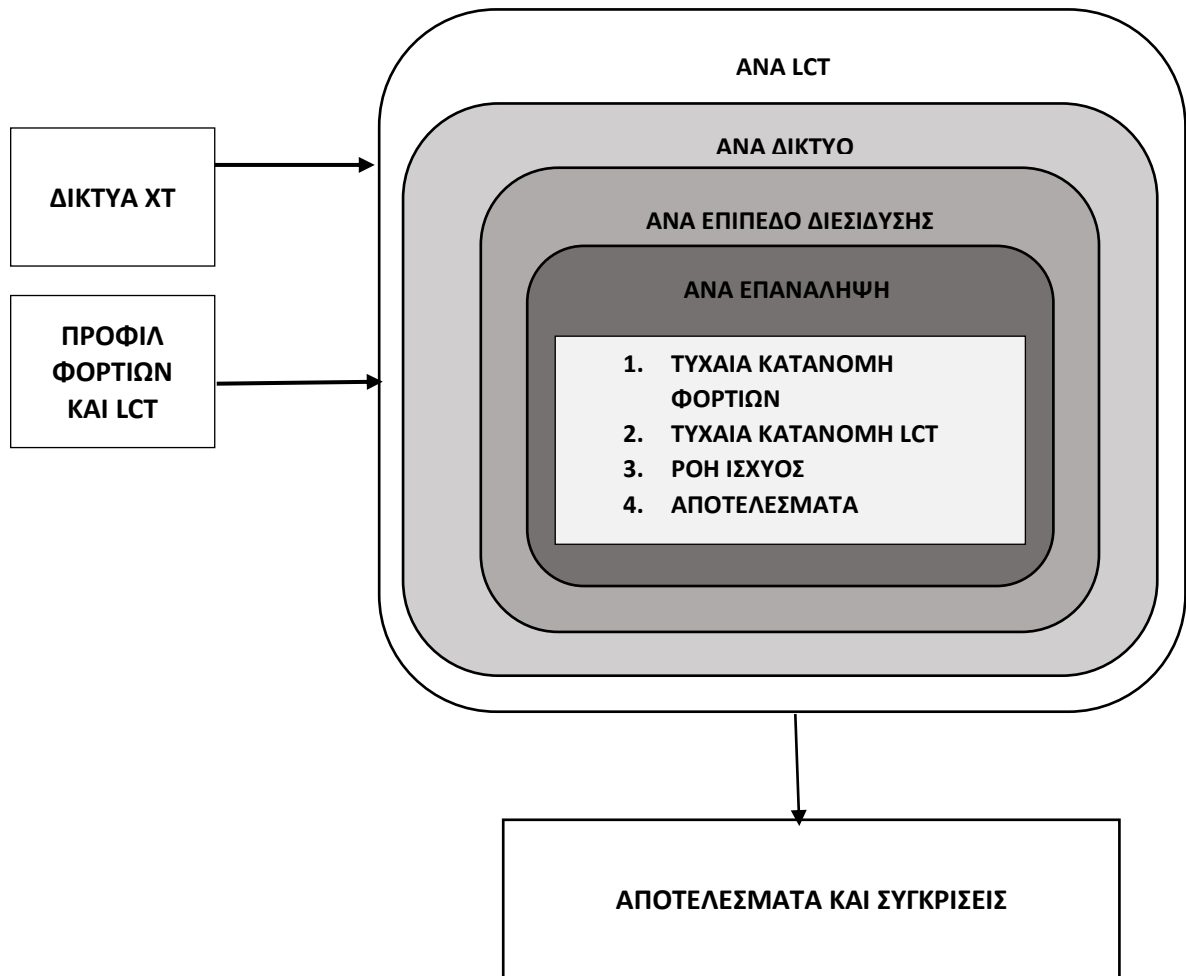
ΑΝΑ LCT

ΑΝΑ ΔΙΚΤΥΟ

ΑΝΑ ΕΠΙΠΕΔΟ ΔΙΕΣΙΔΥΣΗΣ

ΑΝΑ ΕΠΑΝΑΛΗΨΗ

ΔΙΚΤΥΑ ΧΤ

ΠΡΟΦΙΛ ΦΟΡΤΙΩΝ ΚΑΙ LCT

1. ΤΥΧΑΙΑ ΚΑΤΑΝΟΜΗ ΦΟΡΤΙΩΝ
2. ΤΥΧΑΙΑ ΚΑΤΑΝΟΜΗ LCT
3. ΡΟΗ ΙΣΧΥΟΣ
4. ΑΠΟΤΕΛΕΣΜΑΤΑ

ΑΠΟΤΕΛΕΣΜΑΤΑ ΚΑΙ ΣΥΓΚΡΙΣΕΙΣ